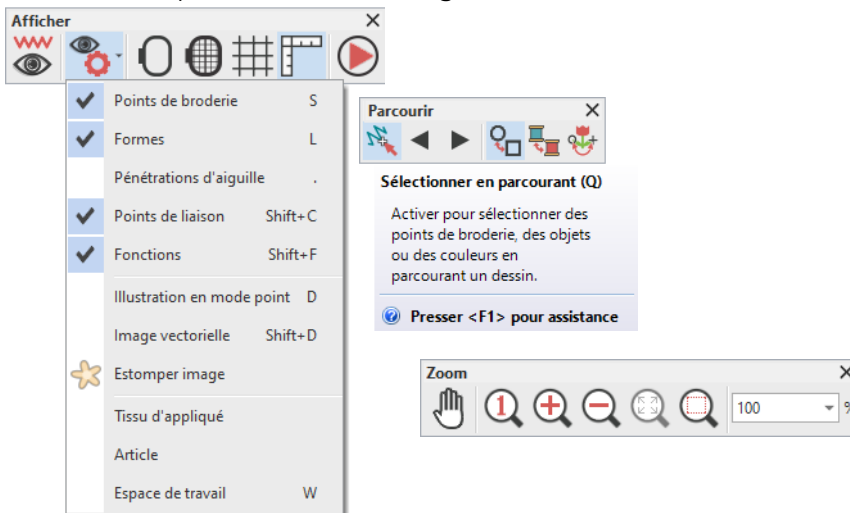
Afficher

Points de broderie S
Formes L
Pénétrations d'aiguille .
Points de liaison Shift+C
Fonctions Shift+F
Illustration en mode point D
Image vectorielle Shift+D
Estomper image
Tissu d'appliqué
Article
Espace de travail W

Parcourir

Sélectionner en parcourant (Q)

Activer pour sélectionner des points de broderie, des objets ou des couleurs en parcourant un dessin.

Presser <F1> pour assistance

Zoom

100 %